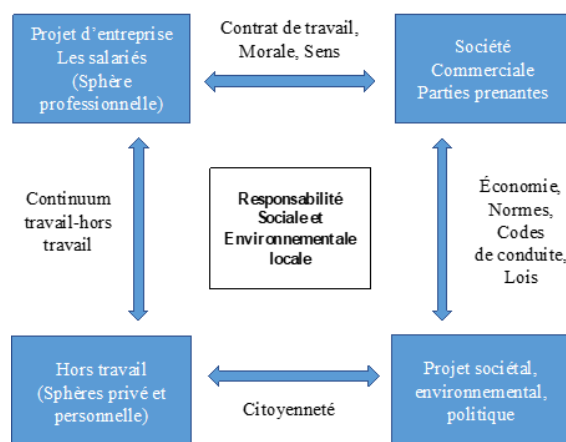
Projet d'entreprise
Les salariés
(Sphère professionnelle)

Contrat de travail, Morale, Sens

Société
Commerciale
Parties prenantes

Continuum travail-hors travail

Responsabilité Sociale et Environnementale locale

Économie, Normes, Codes de conduite, Lois

Hors travail
(Sphères privé et personnelle)

Citoyenneté

Projet sociétal, environnemental, politique